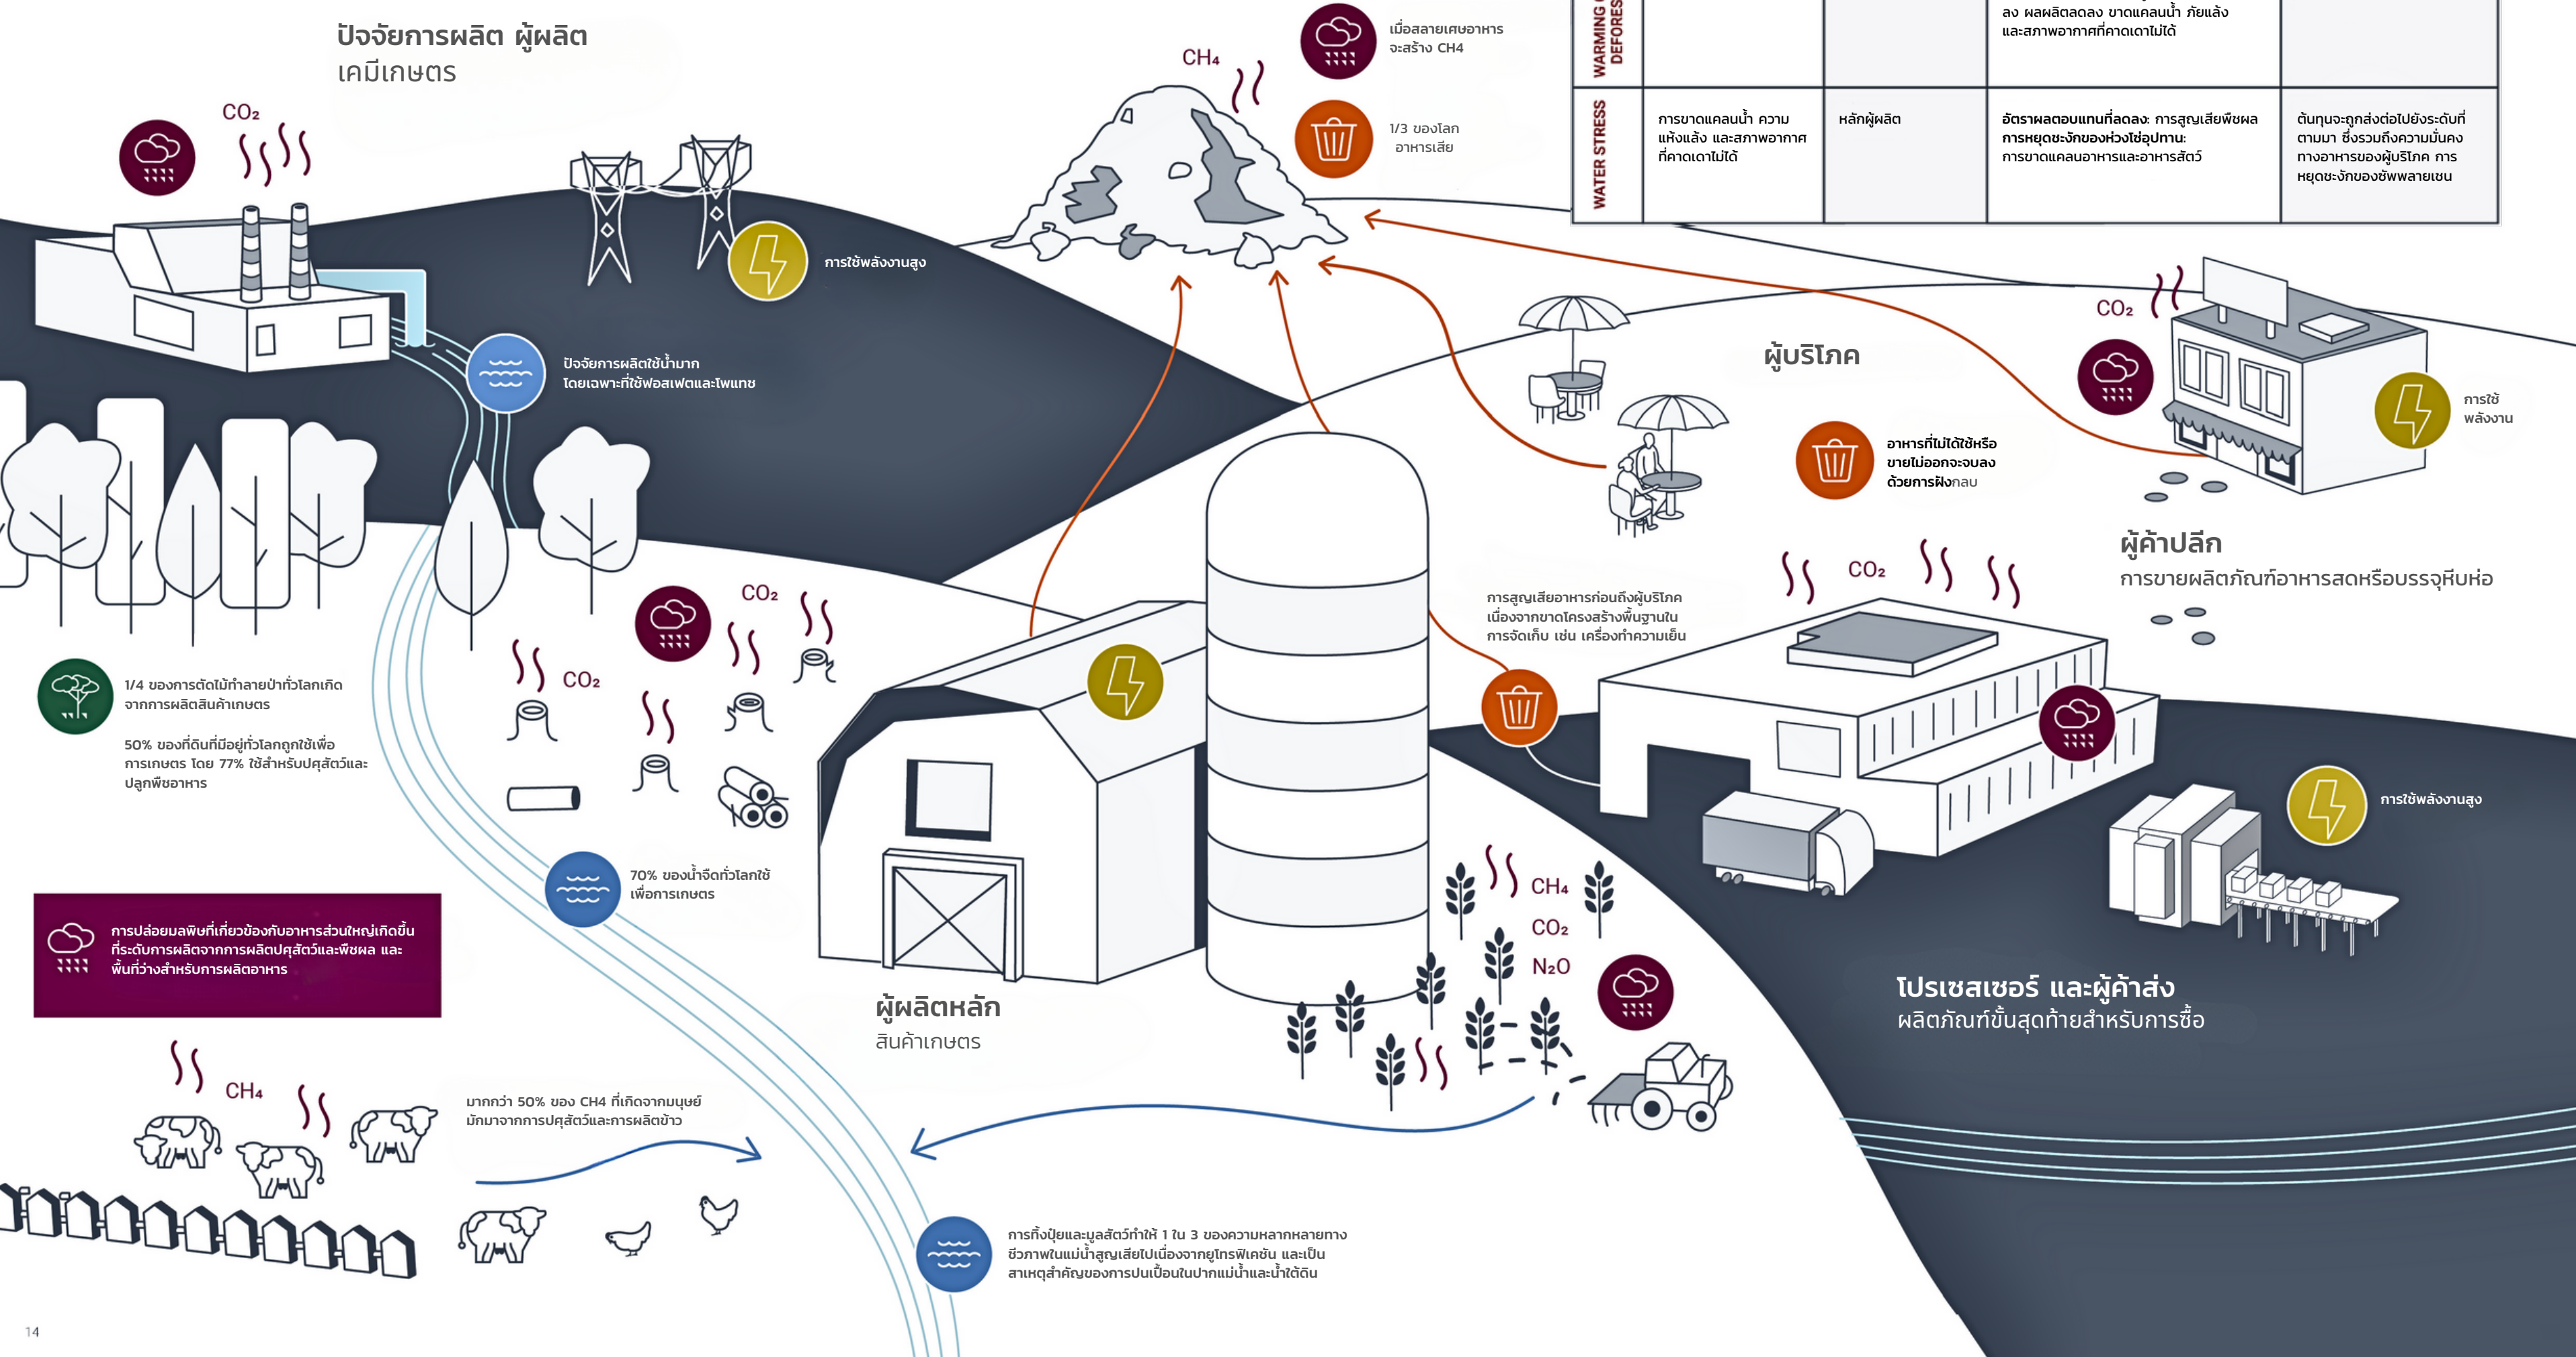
ปัจจัยการผลิต ผู้ผลิต
เคมีเกษตร

$CO_2$

$CH_4$

เมื่อสลายเศษอาหาร จะสร้าง CH4

1/3 ของโลก อาหารเสีย

| WARMING DEFORES | | | ลง ผลผลิตลดลง ขาดแคลนน้ำ ภัยแล้ง และสภาพอากาศที่คาดเดาไม่ได้ | |
|---|---|---|---|---|
| WATER STRESS | การขาดแคลนน้ำ ความแห้งแล้ง และสภาพอากาศที่คาดเดาไม่ได้ | หลักผู้ผลิต | อัตราผลตอบแทนที่ลดลง: การสูญเสียพืชผล การหยุดชะงักของห่วงโซ่อุปทาน: การขาดแคลนอาหารและอาหารสัตว์ | ต้นทุนจะถูกส่งต่อไปยังระดับที่ตามมา ซึ่งรวมถึงความมั่นคงทางอาหารของผู้บริโภค การหยุดชะงักของซัพพลายเชน |

การใช้พลังงานสูง

ปัจจัยการผลิตใช้น้ำมาก โดยเฉพาะที่ใช้ฟอสเฟตและโพแทช

ผู้บริโภค

$CO_2$

การใช้ พลังงาน

อาหารที่ไม่ได้ใช้หรือขายไม่ออกจะจบลงด้วยการฝังกลบ

ผู้ค้าปลีก
การขายผลิตภัณฑ์อาหารสดหรือบรรจุหีบห่อ

$CO_2$

$CO_2$

$CO_2$

การสูญเสียอาหารก่อนถึงผู้บริโภค เนื่องจากขาดโครงสร้างพื้นฐานในการจัดเก็บ เช่น เครื่องทำความเย็น

1/4 ของการตัดไม้ทำลายป่าทั่วโลกเกิดจากการผลิตสินค้าเกษตร

50% ของที่ดินที่มีอยู่ทั่วโลกถูกใช้เพื่อการเกษตร โดย 77% ใช้สำหรับปศุสัตว์และปลูกพืชอาหาร

การใช้พลังงานสูง

70% ของน้ำจืดทั่วโลกใช้เพื่อการเกษตร

$CH_4$
$CO_2$
$N_2O$

การปล่อยมลพิษที่เกี่ยวข้องกับอาหารส่วนใหญ่เกิดขึ้นที่ระดับการผลิตจากการผลิตปศุสัตว์และพืชผล และพื้นที่ว่างสำหรับการผลิตอาหาร

ผู้ผลิตหลัก
สินค้าเกษตร

โปรเซสเซอร์ และผู้ค้าส่ง
ผลิตภัณฑ์ขั้นสุดท้ายสำหรับการซื้อ

$CH_4$

มากกว่า 50% ของ CH4 ที่เกิดจากมนุษย์มักมาจากการปศุสัตว์และการผลิตข้าว

การทิ้งปุ๋ยและมูลสัตว์ทำให้ 1 ใน 3 ของความหลากหลายทางชีวภาพในแม่น้ำสูญเสียไปเนื่องจากยูโทรฟิเคชัน และเป็นสาเหตุสำคัญของการปนเปื้อนในปากแม่น้ำและน้ำใต้ดิน

14